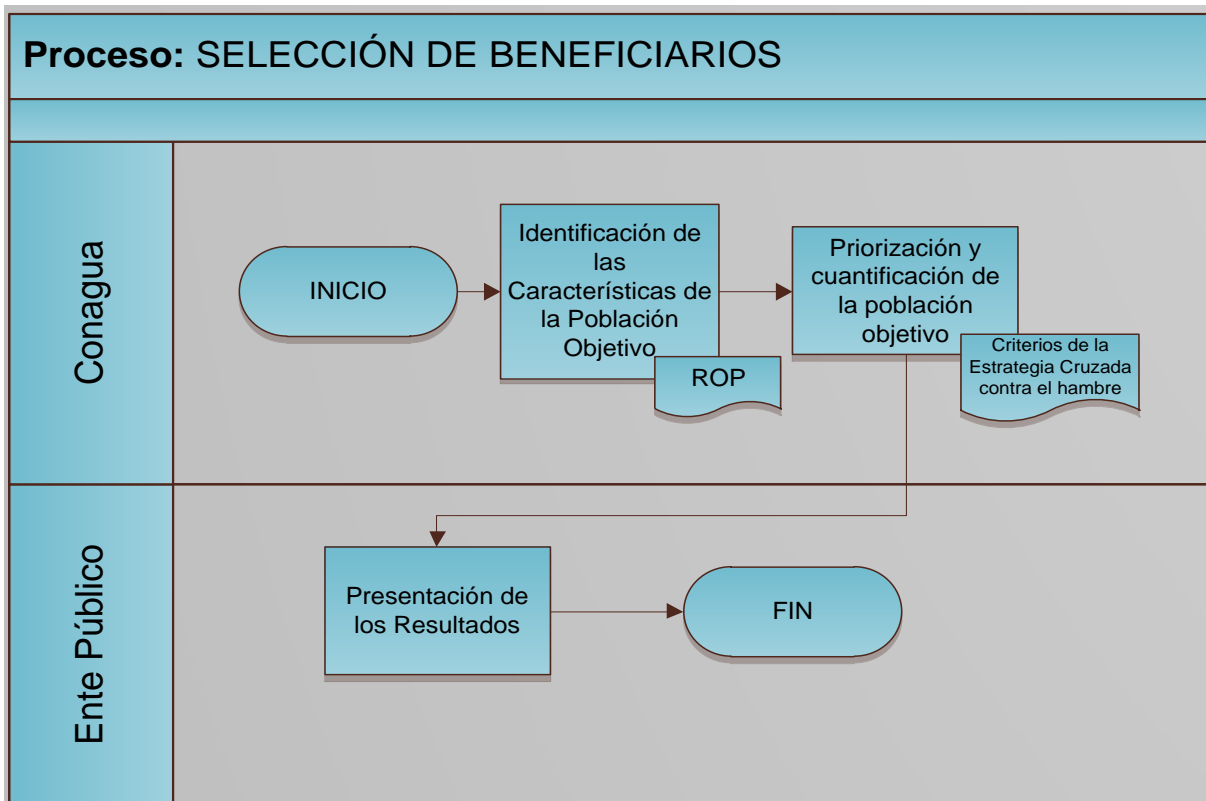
**Proceso:** SELECCIÓN DE BENEFICIARIOS

Conagua

INICIO

Identificación de las Características de la Población Objetivo

ROP

Priorización y cuantificación de la población objetivo

Criterios de la Estrategia Cruzada contra el hambre

Ente Público

Presentación de los Resultados

FIN